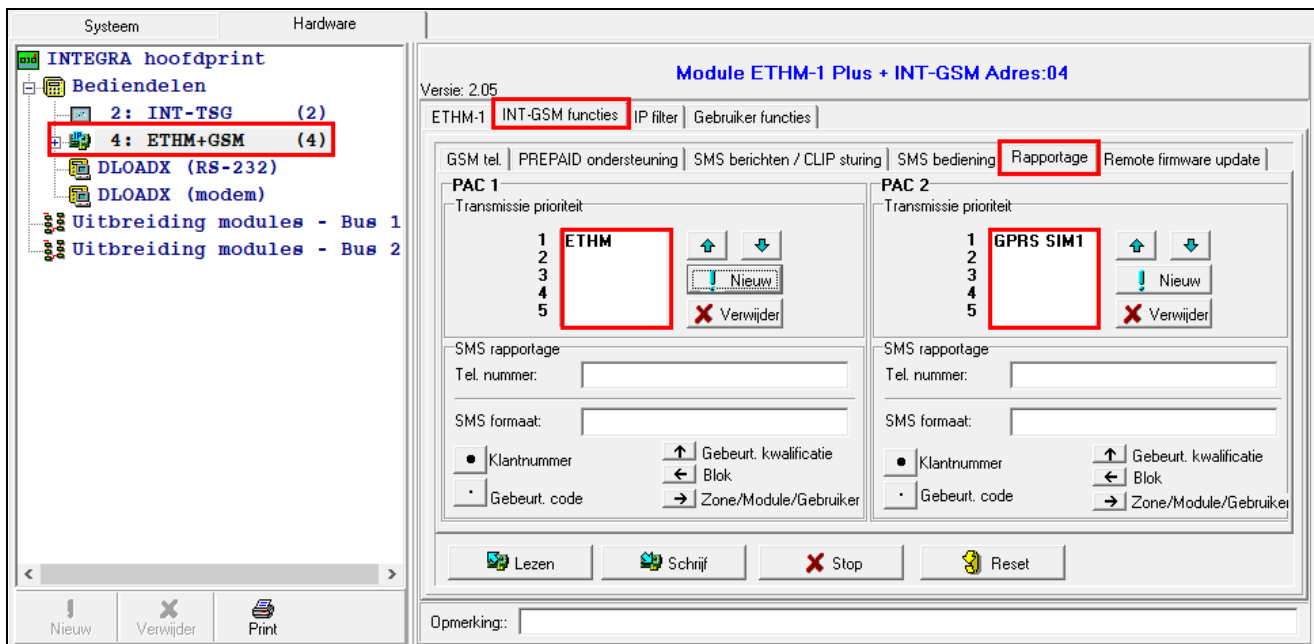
Systeem
Hardware

INTEGRA hoofdprint
Bediendelen
2: INT-TSG (2)
4: ETHM+GSM (4)
DLOADX (RS-232)
DLOADX (modem)
Uitbreiding modules - Bus 1
Uitbreiding modules - Bus 2

Nieuw
Verwijder
Print

Versie: 2.05
Module ETHM-1 Plus + INT-GSM Adres:04

ETHM-1 | INT-GSM functies | IP filter | Gebruiker functies

GSM tel. | PREPAID ondersteuning | SMS berichten / CLIP sturing | SMS bediening | Rapportage | Remote firmware update

PAC 1
Transmissie prioriteit
1 ETHM
2
3
4
5
Nieuw
Verwijder

SMS rapportage
Tel. nummer:
SMS formaat:
Klantnummer
Gebeurt. code
Gebeurt. kwalificatie
Blok
Zone/Module/Gebruiker

PAC 2
Transmissie prioriteit
1 GPRS SIM1
2
3
4
5
Nieuw
Verwijder

SMS rapportage
Tel. nummer:
SMS formaat:
Klantnummer
Gebeurt. code
Gebeurt. kwalificatie
Blok
Zone/Module/Gebruiker

Lezen
Schrijf
Stop
Reset

Opmerking::